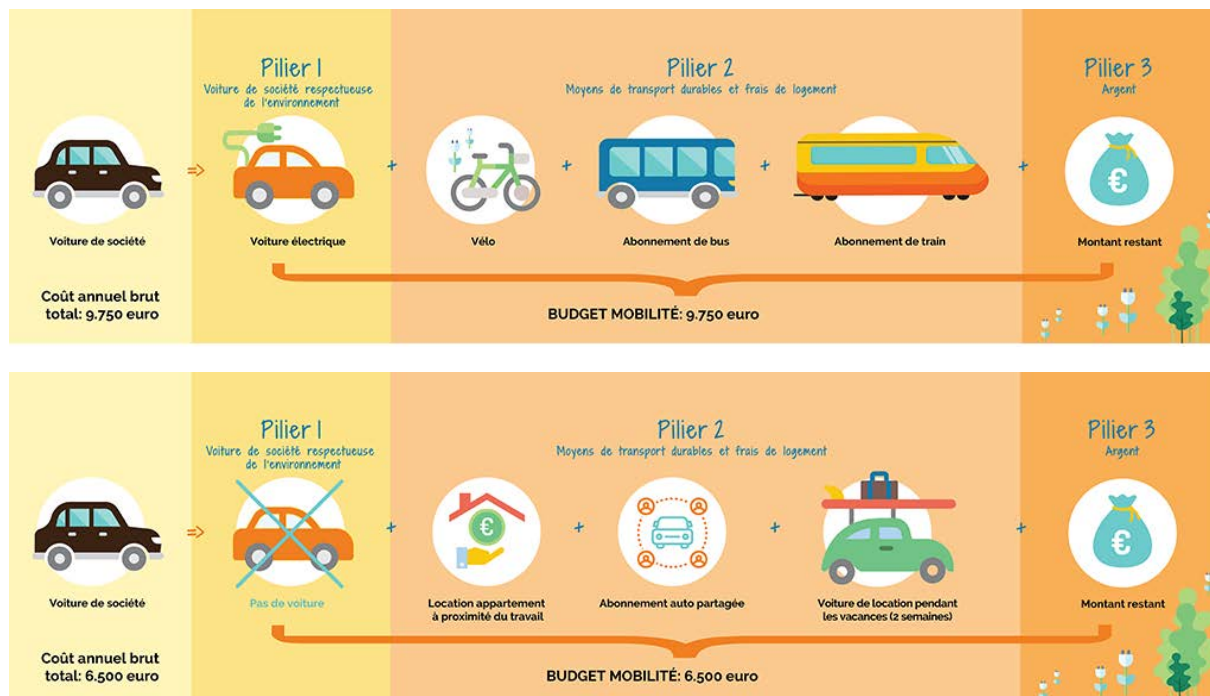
Voiture de société

Coût annuel brut total: 9.750 euro

Pilier 1
Voiture de société respectueuse de l'environnement

Voiture électrique

Pilier 2
Moyens de transport durables et frais de logement

Vélo

Abonnement de bus

Abonnement de train

Pilier 3
Argent

€

Montant restant

BUDGET MOBILITÉ: 9.750 euro

Voiture de société

Coût annuel brut total: 6.500 euro

Pilier 1
Voiture de société respectueuse de l'environnement

Pas de voiture

Pilier 2
Moyens de transport durables et frais de logement

€

Location appartement à proximité du travail

Abonnement auto partagée

Voiture de location pendant les vacances (2 semaines)

Pilier 3
Argent

€

Montant restant

BUDGET MOBILITÉ: 6.500 euro